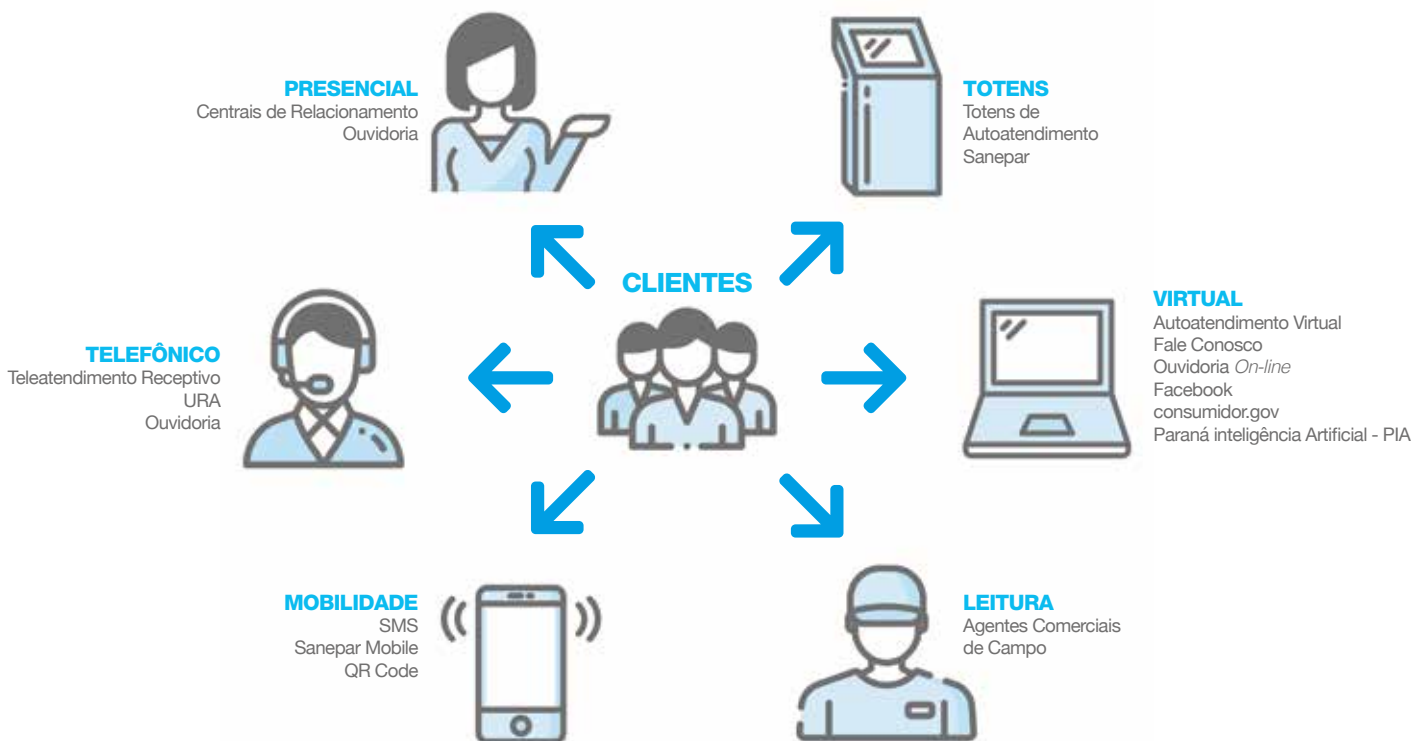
PRESENCIAL
Centrais de Relacionamento
Ouvidoria

TOTENS
Totens de Autoatendimento Sanepar

CLIENTES

TELEFÔNICO
Teleatendimento Receptivo
URA
Ouvidoria

VIRTUAL
Autoatendimento Virtual
Fale Conosco
Ouvidoria *On-line*
Facebook
consumidor.gov
Paraná inteligência Artificial - PIA

MOBILIDADE
SMS
Sanepar Mobile
QR Code

LEITURA
Agentes Comerciais de Campo